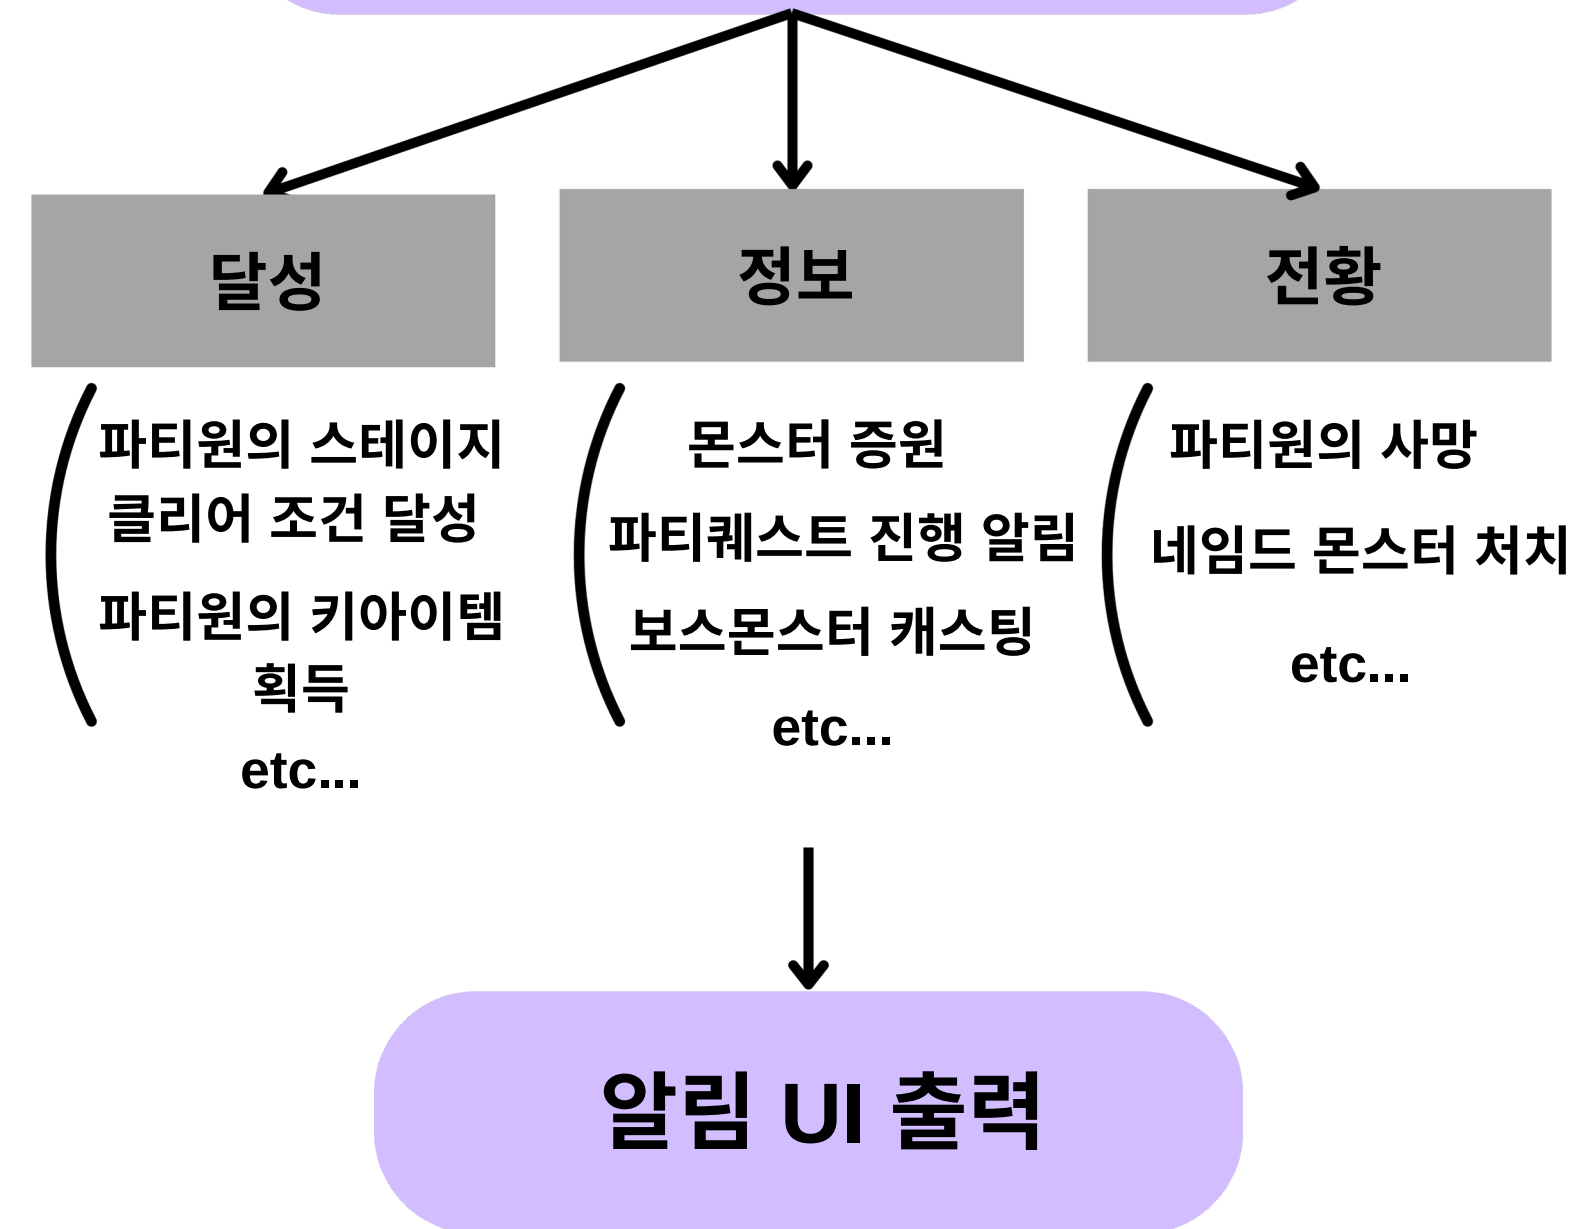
달성

파티원의 스테이지 클리어 조건 달성

파티원의 키아이템 획득

etc...

정보

몬스터 증원

파티퀘스트 진행 알림

보스몬스터 캐스팅

etc...

전황

파티원의 사망

네임드 몬스터 처치

etc...

알림 UI 출력